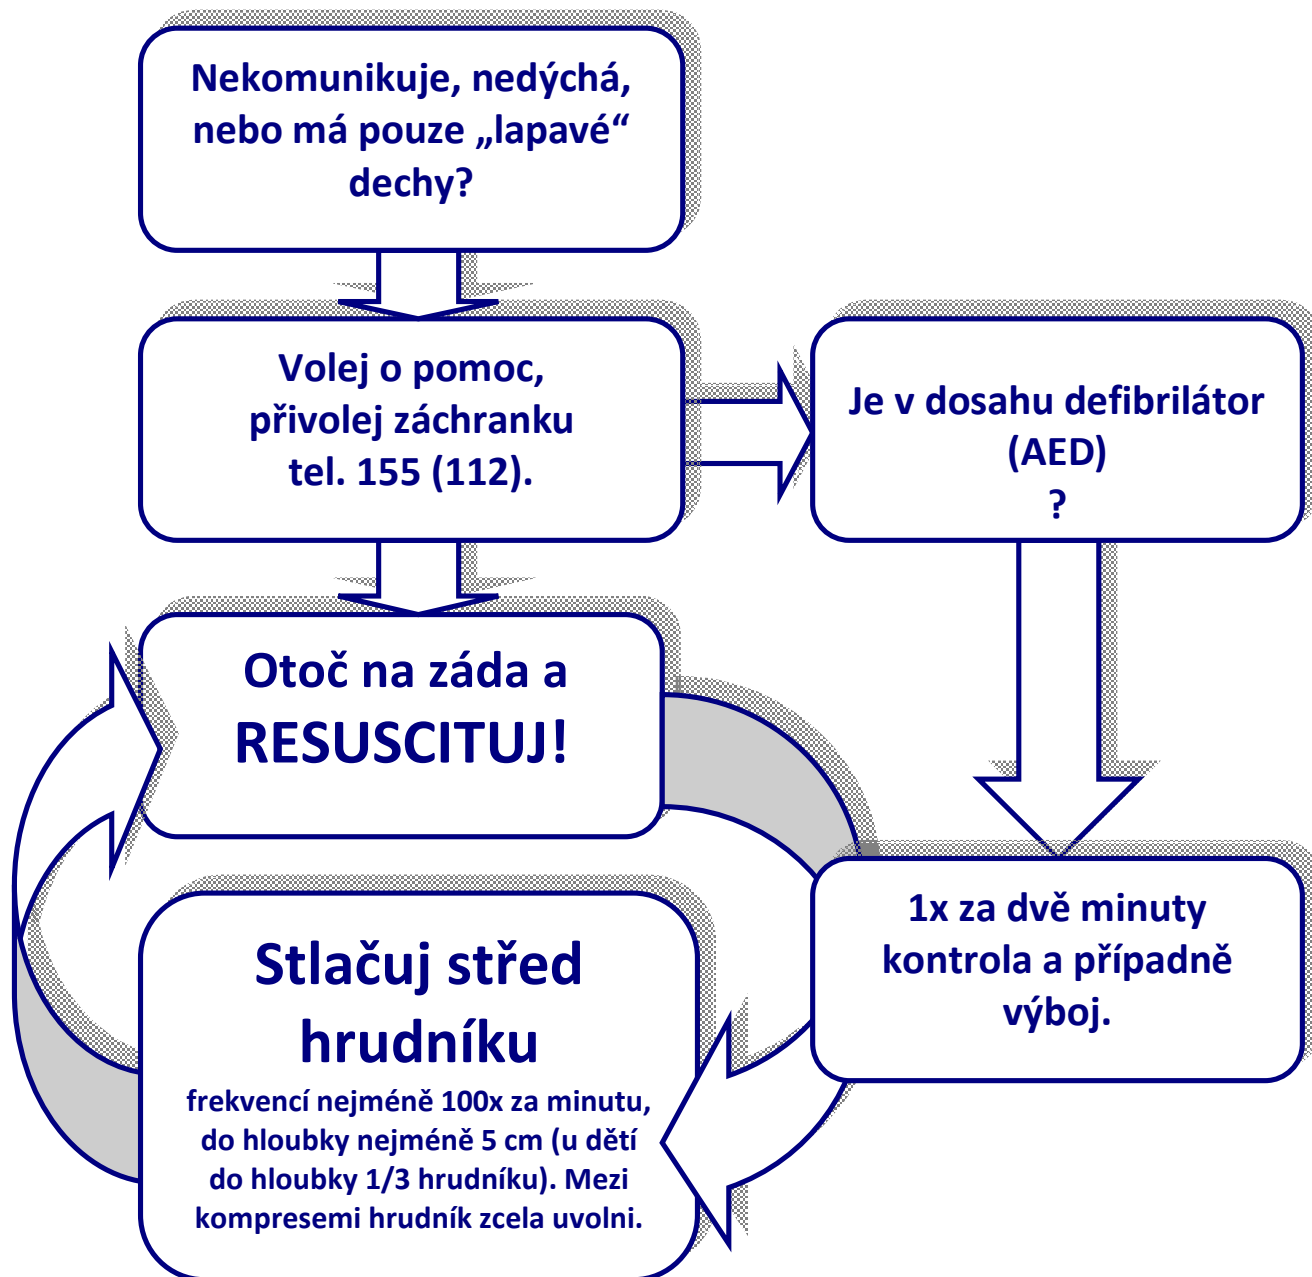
Nekomunikuje, nedýchá, nebo má pouze „lapavé“ dechy?

Volej o pomoc, přivolej záchranku tel. 155 (112).

Je v dosahu defibrilátor (AED) ?

Otoč na záda a RESUSCITUJ!

1x za dvě minuty kontrola a případně výboj.

Stlačuj střed hrudníku

frekvencí nejméně 100x za minutu, do hloubky nejméně 5 cm (u dětí do hloubky 1/3 hrudníku). Mezi kompresemi hrudník zcela uvolni.